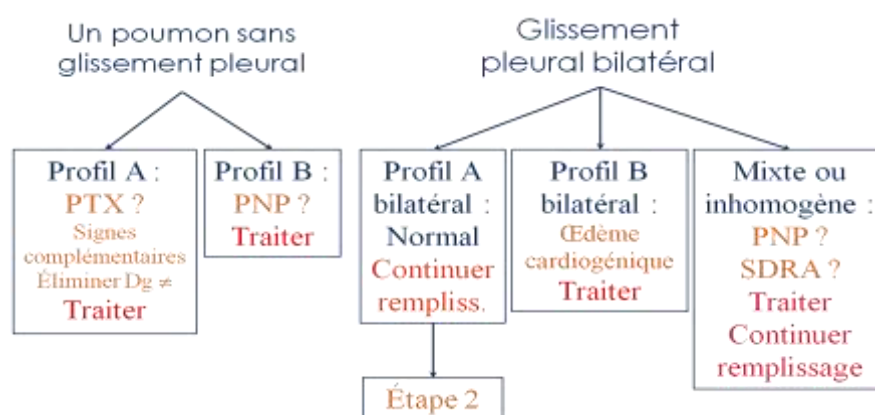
Un poumon sans glissement pleural

Glissement pleural bilatéral

Profil A :
PTX ?
Signes complémentaires
Éliminer Dg ≠
Traiter

Profil B :
PNP ?
Traiter

Profil A bilatéral :
Normal
Continuer rempliss.

Étape 2

Profil B bilatéral :
Œdème cardiogénique
Traiter

Mixte ou inhomogène :
PNP ?
SDRA ?
Traiter
Continuer remplissage